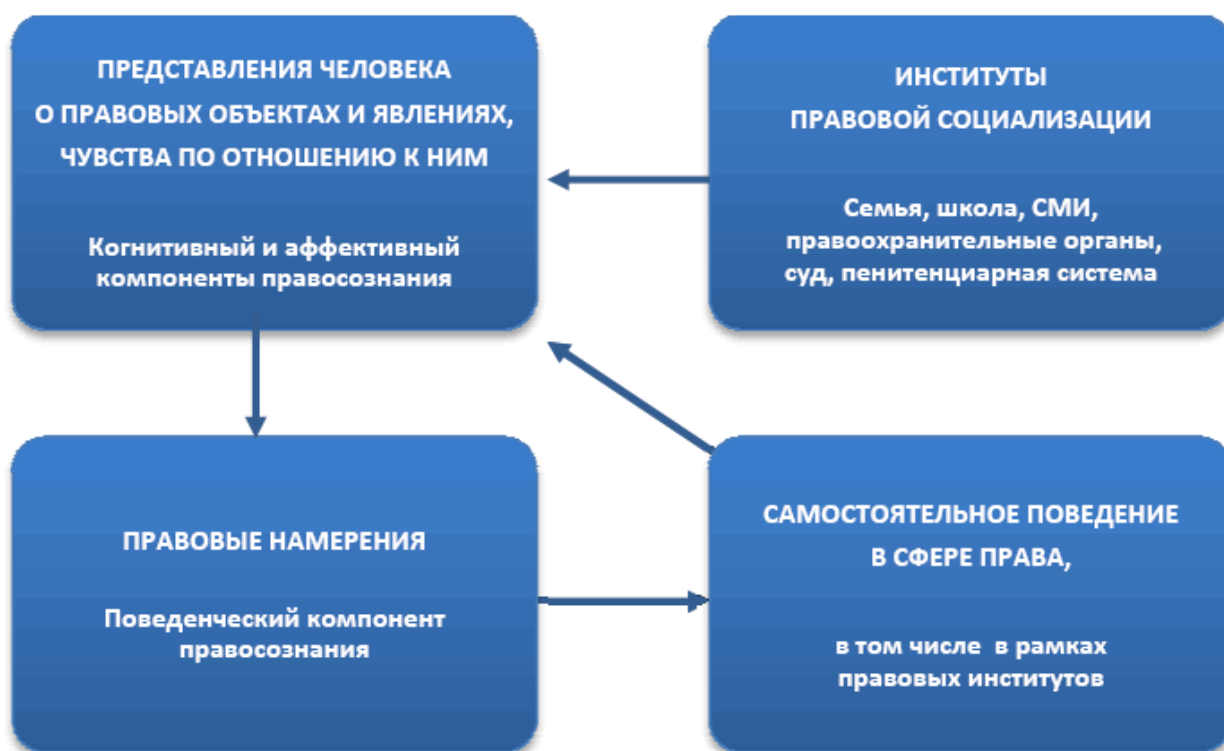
ПРЕДСТАВЛЕНИЯ ЧЕЛОВЕКА О ПРАВОВЫХ ОБЪЕКТАХ И ЯВЛЕНИЯХ, ЧУВСТВА ПО ОТНОШЕНИЮ К НИМ

Когнитивный и аффективный компоненты правосознания

ИНСТИТУТЫ ПРАВОВОЙ СОЦИАЛИЗАЦИИ

Семья, школа, СМИ, правоохранительные органы, суд, пенитенциарная система

ПРАВОВЫЕ НАМЕРЕНИЯ

Поведенческий компонент правосознания

САМОСТОЯТЕЛЬНОЕ ПОВЕДЕНИЕ В СФЕРЕ ПРАВА,

в том числе в рамках правовых институтов